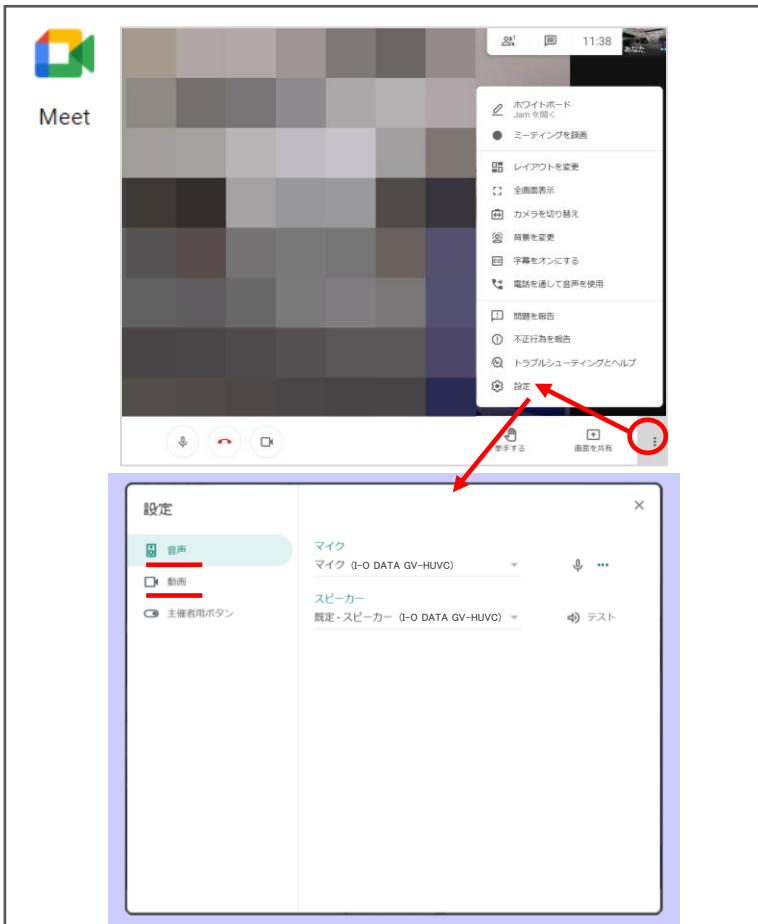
Meet

11:38
あなた

ホワイトボード
Jam を開く
ミーティングを録画
レイアウトを変更
全画面表示
カメラを切り替え
背景を変更
字幕をオンにする
電話を通して音声を使用
問題を報告
不正行為を報告
トラブルシューティングとヘルプ
設定

挙手する
画面を共有

設定
音声
動画
主催者用ボタン

マイク
マイク (I-O DATA GV-HUVC)
スピーカー
既定 - スピーカー (I-O DATA GV-HUVC)
テスト